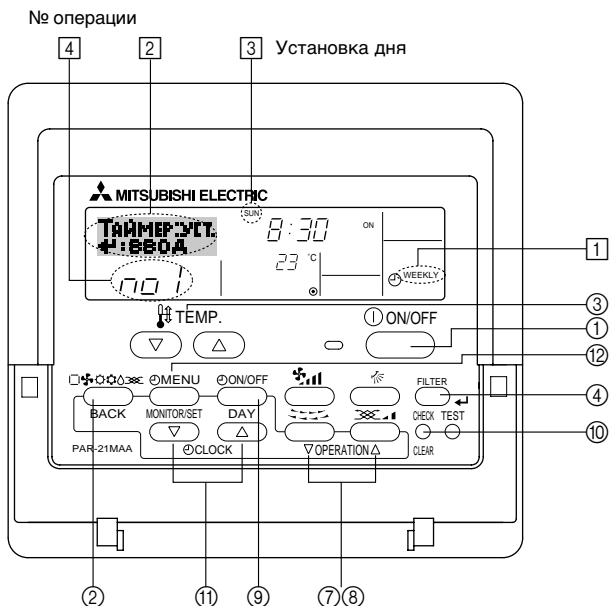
№ операции

4 2 3 Установка дня

MITSUBISHI ELECTRIC

ТАЙМЕР:УСТ.
↵:ВВОД

SUN

8:30

ON

no 1

23 °C

WEEKLY

1

TEMP.

ON/OFF

3

1

12

MENU

ON/OFF

FILTER

4

BACK

MONITOR/SET

DAY

CHECK

TEST

10

PAR-21MAA

CLOCK

OPERATION

CLEAR

2

11

9

7 8